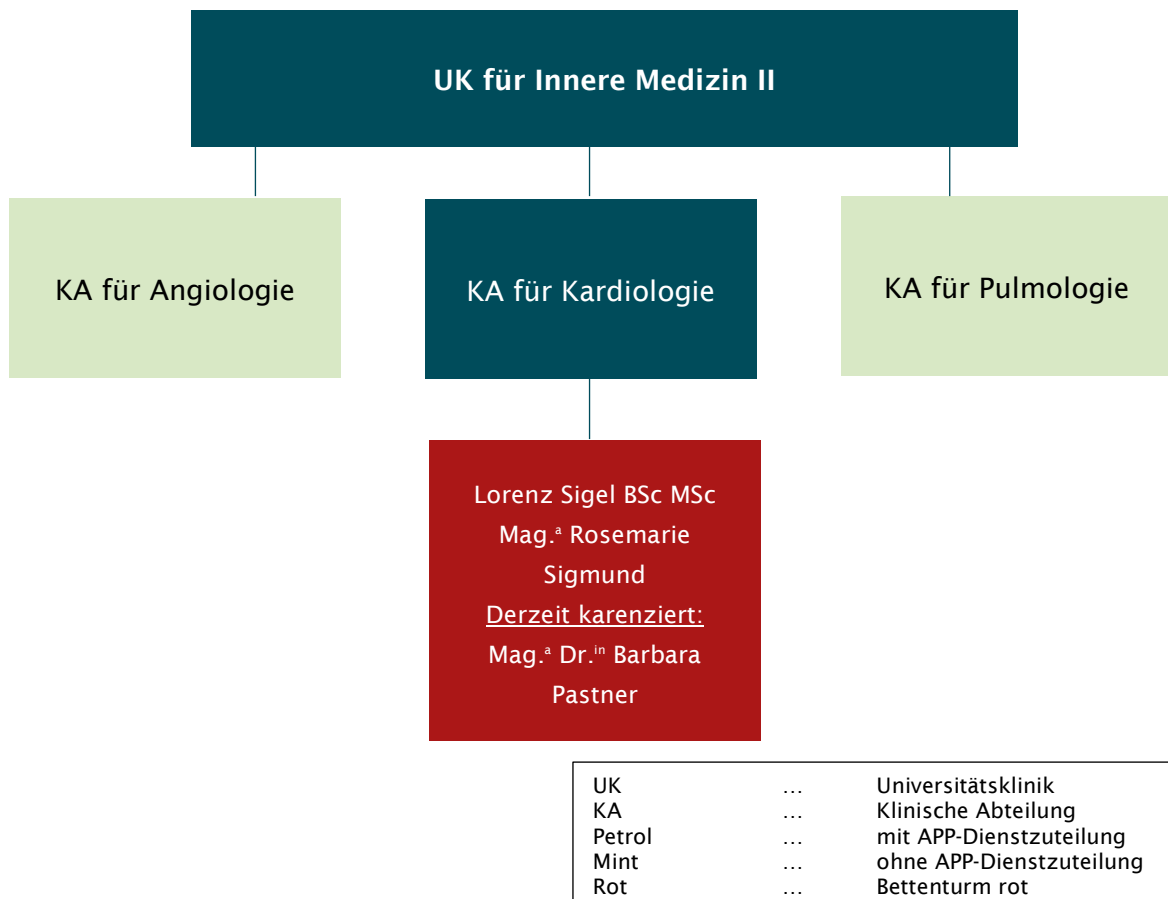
UK für Innere Medizin II

KA für Angiologie

KA für Kardiologie

KA für Pulmologie

Lorenz Sigel BSc MSc
Mag.$^{a}$ Rosemarie Sigmund
Derzeit karenziert:
Mag.$^{a}$ Dr.$^{in}$ Barbara Pastner

| | | |
|---|---|---|
| UK | … | Universitätsklinik |
| KA | … | Klinische Abteilung |
| Petrol | … | mit APP-Dienstzuteilung |
| Mint | … | ohne APP-Dienstzuteilung |
| Rot | … | Bettenturm rot |